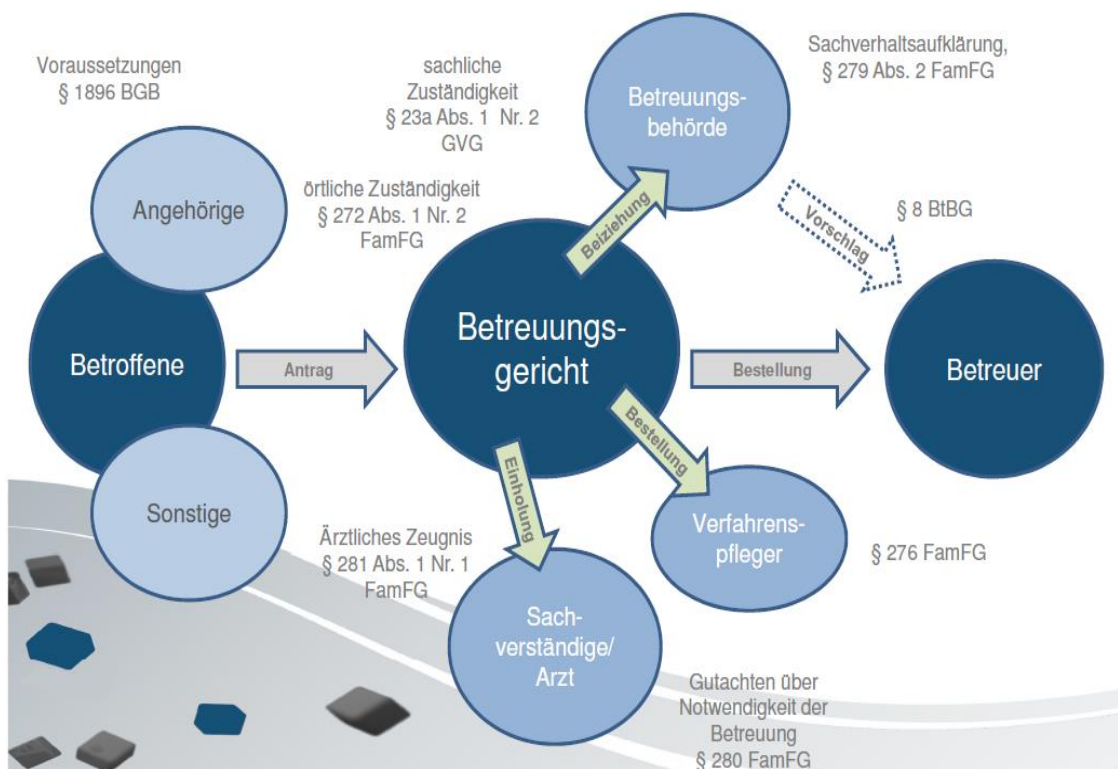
Voraussetzungen
§ 1896 BGB

sachliche Zuständigkeit
§ 23a Abs. 1 Nr. 2 GVG

Betreuungsbehörde

Sachverhaltsaufklärung,
§ 279 Abs. 2 FamFG

Angehörige

örtliche Zuständigkeit
§ 272 Abs. 1 Nr. 2 FamFG

Beiziehung

Vorschlag

§ 8 BtBG

Betroffene

Antrag

Betreuungsgericht

Bestellung

Betreuer

Bestellung

Einholung

Sonstige

Ärztliches Zeugnis
§ 281 Abs. 1 Nr. 1 FamFG

Verfahrenspfleger

§ 276 FamFG

Sachverständige/ Arzt

Gutachten über Notwendigkeit der Betreuung
§ 280 FamFG